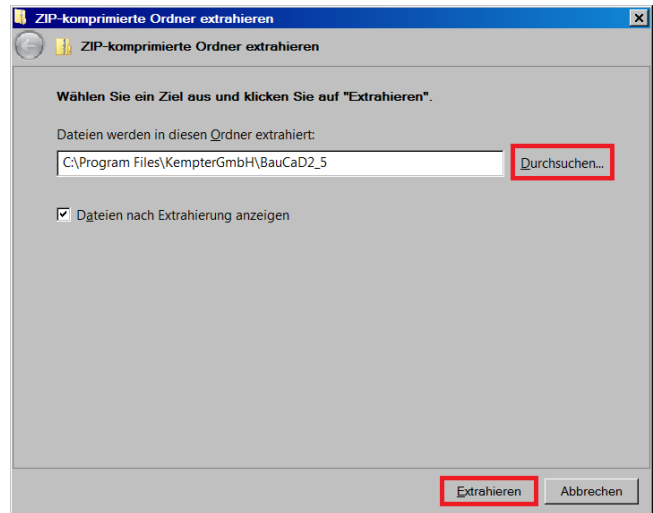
ZIP-komprimierte Ordner extrahieren

ZIP-komprimierte Ordner extrahieren

Wählen Sie ein Ziel aus und klicken Sie auf "Extrahieren".

Dateien werden in diesen Ordner extrahiert:

C:\Program Files\KempterGmbH\BauCaD2_5

Durchsuchen...

Dateien nach Extrahierung anzeigen

Extrahieren

Abbrechen